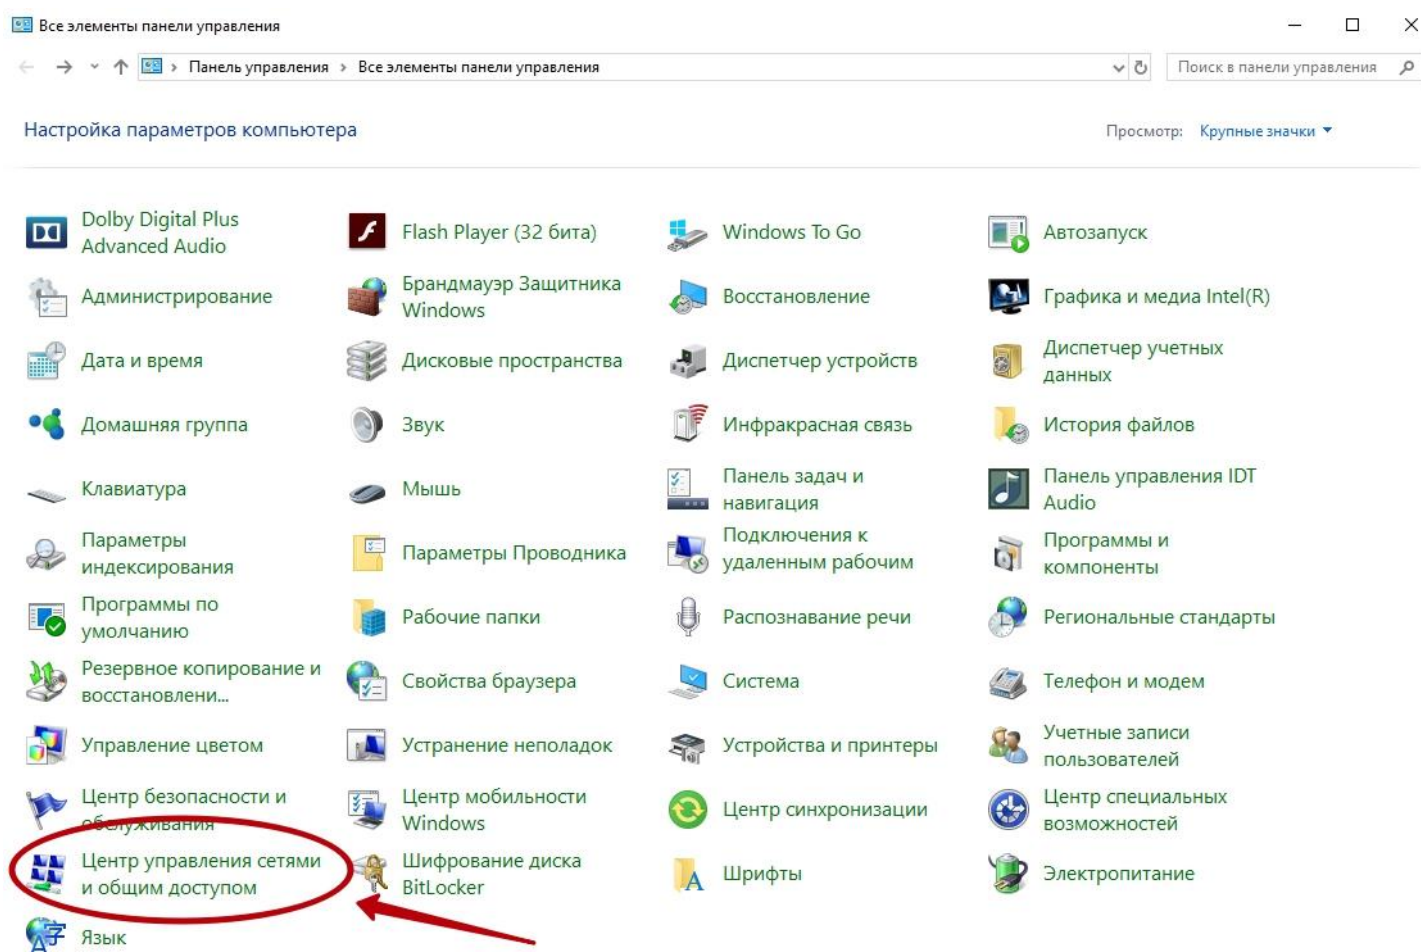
Все элементы панели управления

Панель управления › Все элементы панели управления

Поиск в панели управления

Настройка параметров компьютера

Просмотр: Крупные значки

Dolby Digital Plus Advanced Audio

Администрирование

Дата и время

Домашняя группа

Клавиатура

Параметры индексирования

Программы по умолчанию

Резервное копирование и восстановлени...

Управление цветом

Центр безопасности и обслуживания

Центр управления сетями и общим доступом

Язык

Flash Player (32 бита)

Брандмауэр Защитника Windows

Дисковые пространства

Звук

Мышь

Параметры Проводника

Рабочие папки

Свойства браузера

Устранение неполадок

Центр мобильности Windows

Шифрование диска BitLocker

Windows To Go

Восстановление

Диспетчер устройств

Инфракрасная связь

Панель задач и навигация

Подключения к удаленным рабочим

Распознавание речи

Система

Устройства и принтеры

Центр синхронизации

Шрифты

Автозапуск

Графика и медиа Intel(R)

Диспетчер учетных данных

История файлов

Панель управления IDT Audio

Программы и компоненты

Региональные стандарты

Телефон и модем

Учетные записи пользователей

Центр специальных возможностей

Электропитание